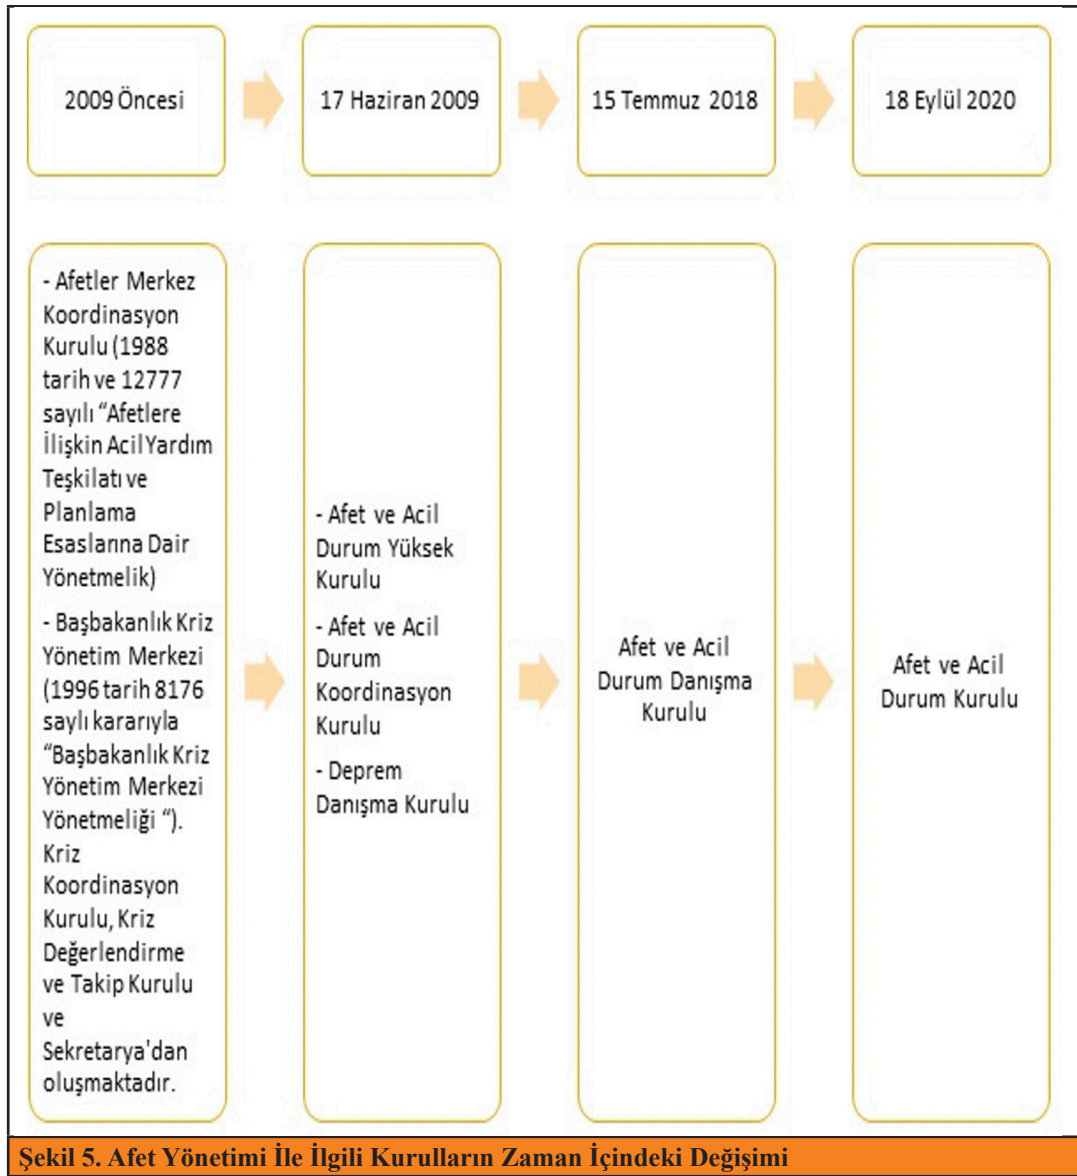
2009 Öncesi

17 Haziran 2009

15 Temmuz 2018

18 Eylül 2020

- Afetler Merkez Koordinasyon Kurulu (1988 tarih ve 12777 sayılı "Afetlere İlişkin Acil Yardım Teşkilatı ve Planlama Esaslarına Dair Yönetmelik)

- Başbakanlık Kriz Yönetim Merkezi (1996 tarih 8176 saylı kararıyla "Başbakanlık Kriz Yönetim Merkezi Yönetmeliği "). Kriz Koordinasyon Kurulu, Kriz Değerlendirme ve Takip Kurulu ve Sekretarya'dan oluşmaktadır.

- Afet ve Acil Durum Yüksek Kurulu

- Afet ve Acil Durum Koordinasyon Kurulu

- Deprem Danışma Kurulu

Afet ve Acil Durum Danışma Kurulu

Afet ve Acil Durum Kurulu

Şekil 5. Afet Yönetimi İle İlgili Kurulların Zaman İçindeki Değişimi